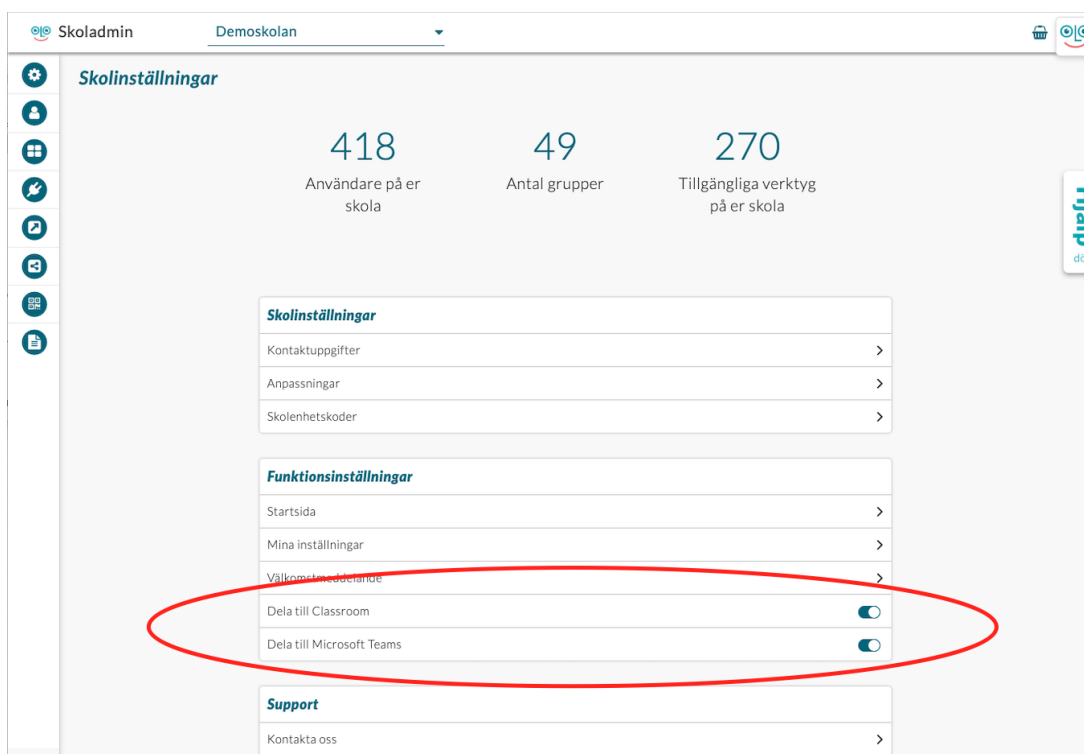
Skoladmin
Demoskolan

Skolinställningar

418
Användare på er skola

49
Antal grupper

270
Tillgängliga verktyg på er skola

Hjälp
dö

Skolinställningar
Kontaktuppgifter
Anpassningar
Skolenhetskoder

Funktionsinställningar
Startsida
Mina inställningar
Välkomstmeddelande
Dela till Classroom
Dela till Microsoft Teams

Support
Kontakta oss